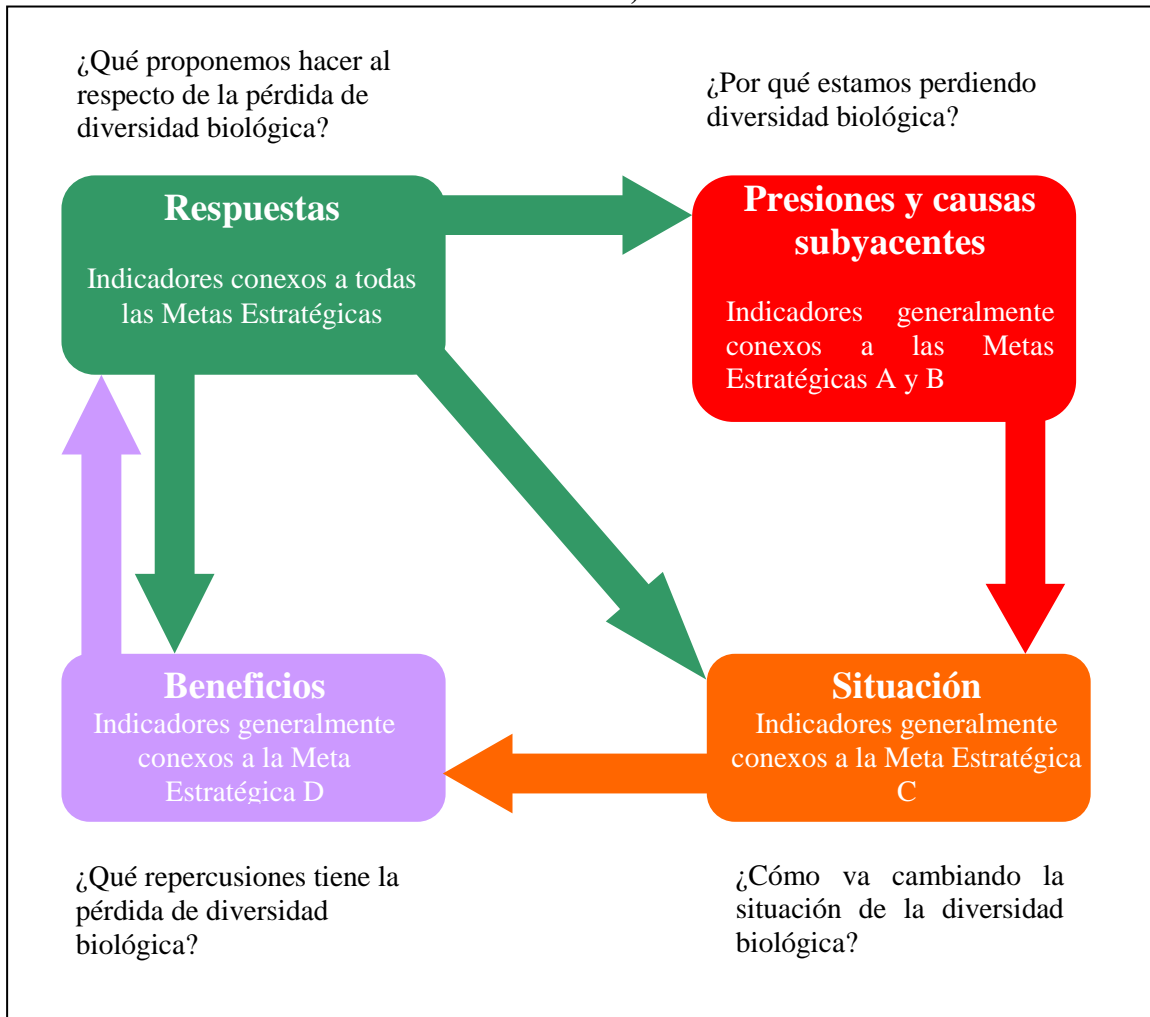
¿Qué proponemos hacer al respecto de la pérdida de diversidad biológica?

¿Por qué estamos perdiendo diversidad biológica?

Respuestas

Indicadores conexos a todas las Metas Estratégicas

Presiones y causas subyacentes

Indicadores generalmente conexos a las Metas Estratégicas A y B

Beneficios

Indicadores generalmente conexos a la Meta Estratégica D

Situación

Indicadores generalmente conexos a la Meta Estratégica C

¿Qué repercusiones tiene la pérdida de diversidad biológica?

¿Cómo va cambiando la situación de la diversidad biológica?